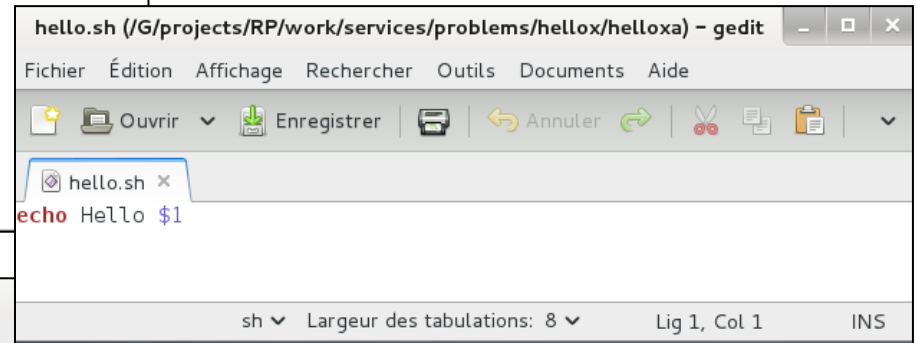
hello.sh (/G/projects/RP/work/services/problems/hellox/helloxa) - gedit

Fichier Édition Affichage Rechercher Outils Documents Aide

Ouvrir Enregistrer Annuler

hello.sh ×

echo Hello $1

sh Largeur des tabulations: 8 Lig 1, Col 1 INS